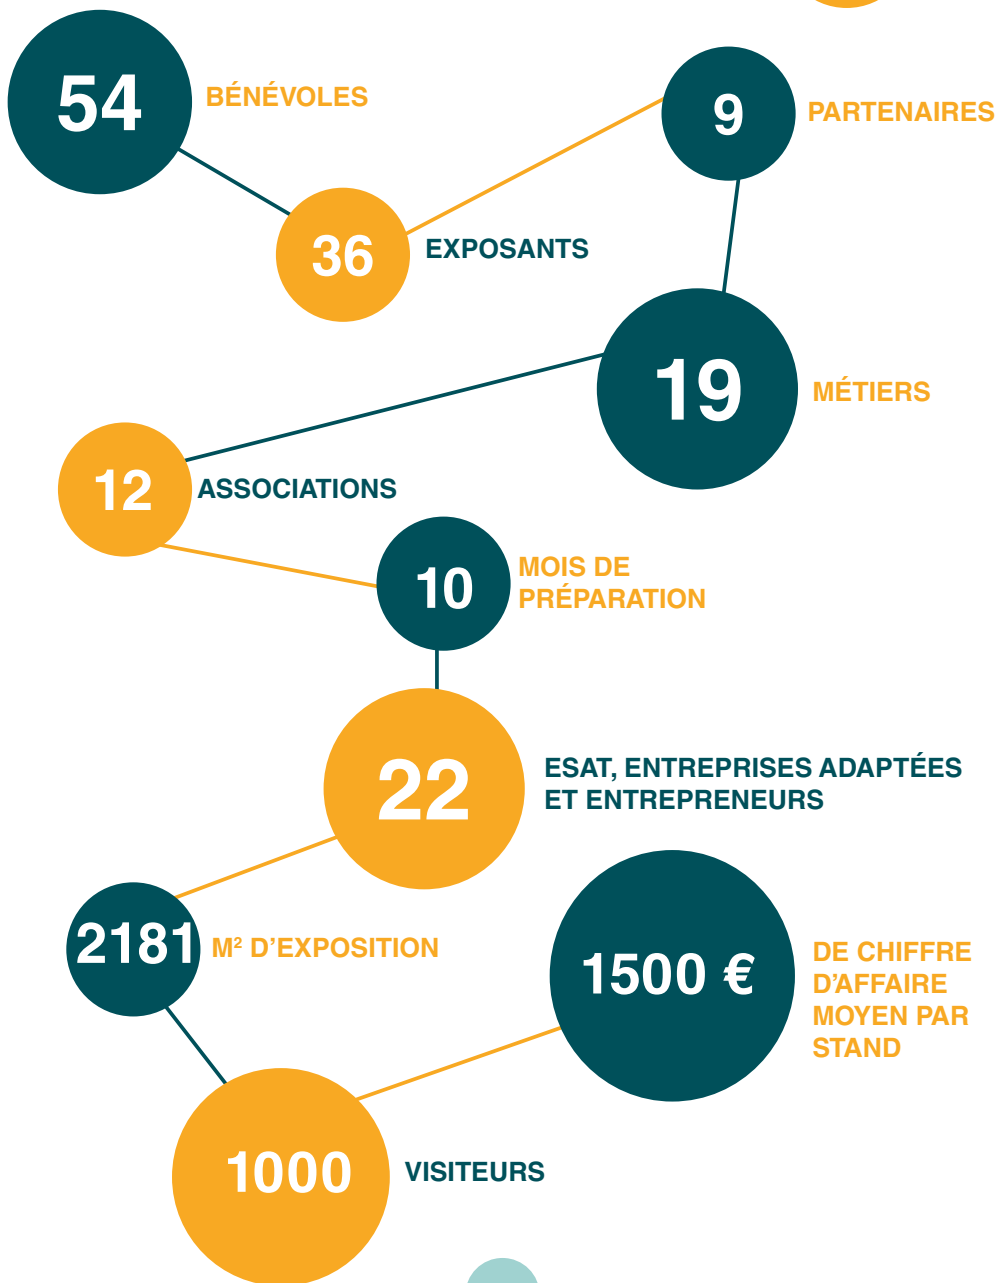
54 BÉNÉVOLES

9 PARTENAIRES

36 EXPOSANTS

19 MÉTIERS

12 ASSOCIATIONS

10 MOIS DE PRÉPARATION

22 ESAT, ENTREPRISES ADAPTÉES ET ENTREPRENEURS

2181 M² D'EXPOSITION

1500 € DE CHIFFRE D'AFFAIRE MOYEN PAR STAND

1000 VISITEURS